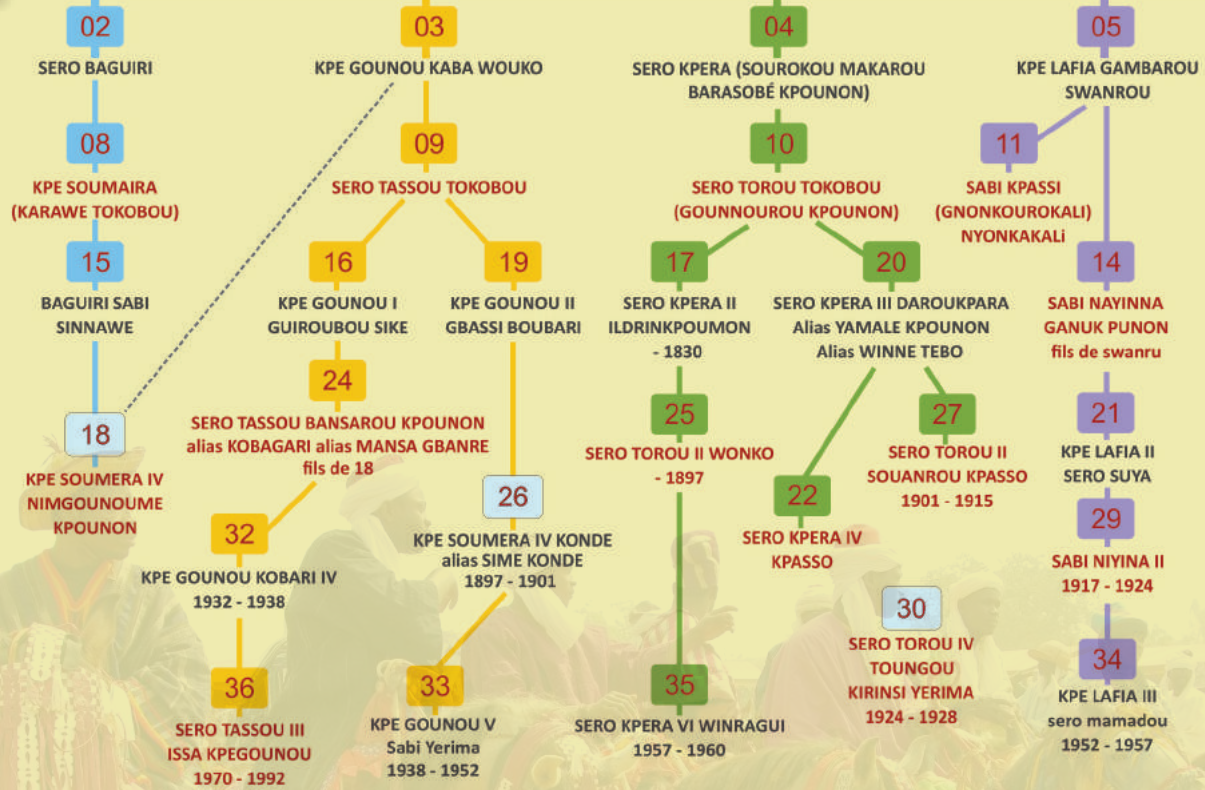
02
SERO BAGUIRI

03
KPE GOUNOU KABA WOUKO

04
SERO KPERA (SOUROKOU MAKAROU BARASOBÉ KPOUNON)

05
KPE LAFIA GAMBAROU SWANROU

08
KPE SOUMAIRA (KARAWE TOKOBOU)

09
SERO TASSOU TOKOBOU

10
SERO TOROU TOKOBOU (GOUNNOUROU KPOUNON)

11
SABI KPASSI (GNONKOUROKALI) NYONKAKALi

15
BAGUIRI SABI SINNAWE

16
KPE GOUNOU I GUIROUBOU SIKE

19
KPE GOUNOU II GBASSI BOUBARI

17
SERO KPERA II ILDRINKPOUMON - 1830

20
SERO KPERA III DAROUKPARA Alias YAMALE KPOUNON Alias WINNE TEBO

14
SABI NAYINNA GANUK PUNON fils de swanru

24
SERO TASSOU BANSAROU KPOUNON alias KOBAGARI alias MANSA GBANRE fils de 18

25
SERO TOROU II WONKO - 1897

27
SERO TOROU II SOUANROU KPASSO 1901 - 1915

21
KPE LAFIA II SERO SUYA

18
KPE SOUMERA IV NIMGOUNOUME KPOUNON

26
KPE SOUMERA IV KONDE alias SIME KONDE 1897 - 1901

22
SERO KPERA IV KPASSO

29
SABI NIYINA II 1917 - 1924

32
KPE GOUNOU KOBARI IV 1932 - 1938

30
SERO TOROU IV TOUNGOU KIRINSI YERIMA 1924 - 1928

36
SERO TASSOU III ISSA KPEGOUNOU 1970 - 1992

33
KPE GOUNOU V Sabi Yerima 1938 - 1952

35
SERO KPERA VI WINRAGUI 1957 - 1960

34
KPE LAFIA III sero mamadou 1952 - 1957